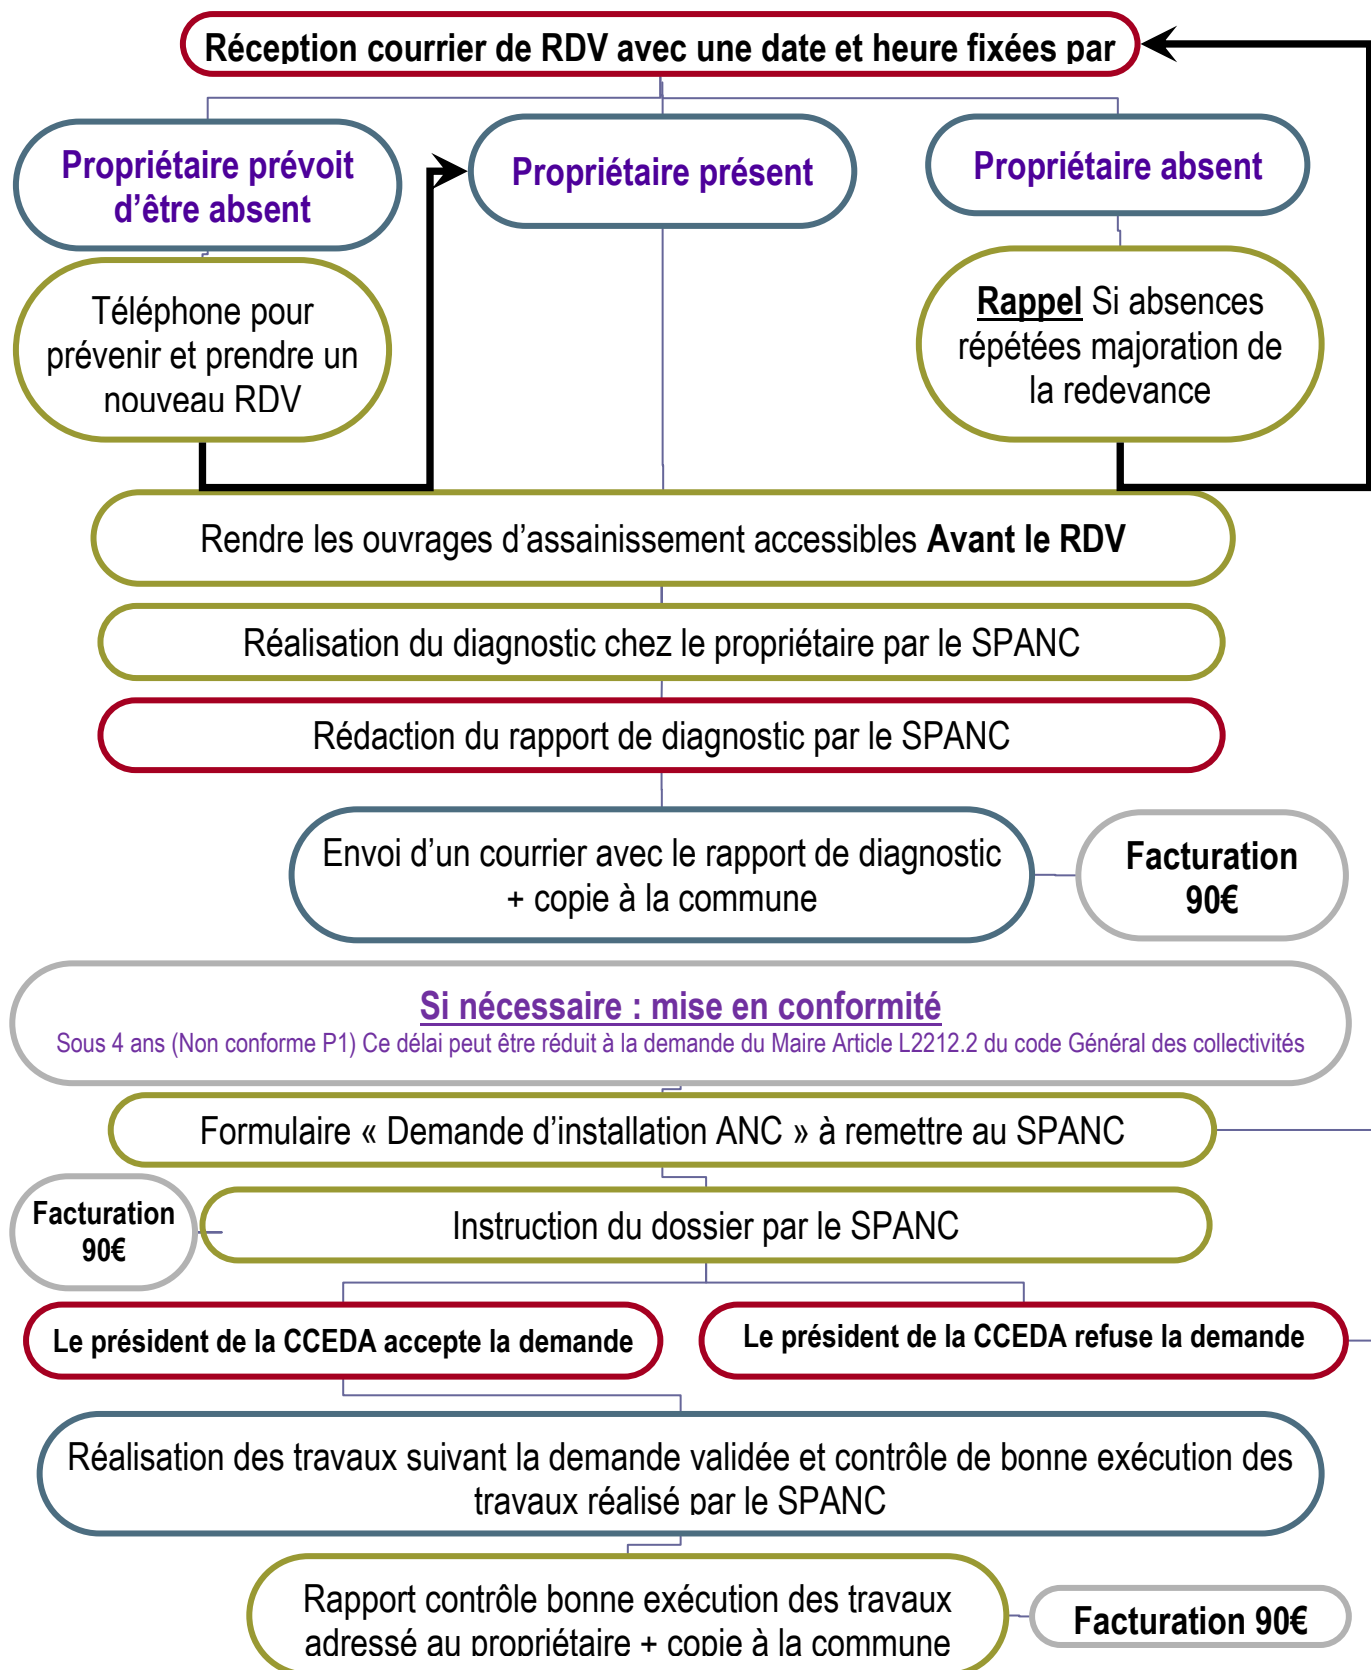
Réception courrier de RDV avec une date et heure fixées par

Propriétaire prévoit d'être absent

Propriétaire présent

Propriétaire absent

Téléphone pour prévenir et prendre un nouveau RDV

Rappel Si absences répétées majoration de la redevance

Rendre les ouvrages d'assainissement accessibles Avant le RDV

Réalisation du diagnostic chez le propriétaire par le SPANC

Rédaction du rapport de diagnostic par le SPANC

Envoi d'un courrier avec le rapport de diagnostic + copie à la commune

Facturation 90€

Si nécessaire : mise en conformité

Sous 4 ans (Non conforme P1) Ce délai peut être réduit à la demande du Maire Article L2212.2 du code Général des collectivités

Formulaire « Demande d'installation ANC » à remettre au SPANC

Facturation 90€

Instruction du dossier par le SPANC

Le président de la CCEDA accepte la demande

Le président de la CCEDA refuse la demande

Réalisation des travaux suivant la demande validée et contrôle de bonne exécution des travaux réalisé par le SPANC

Rapport contrôle bonne exécution des travaux adressé au propriétaire + copie à la commune

Facturation 90€